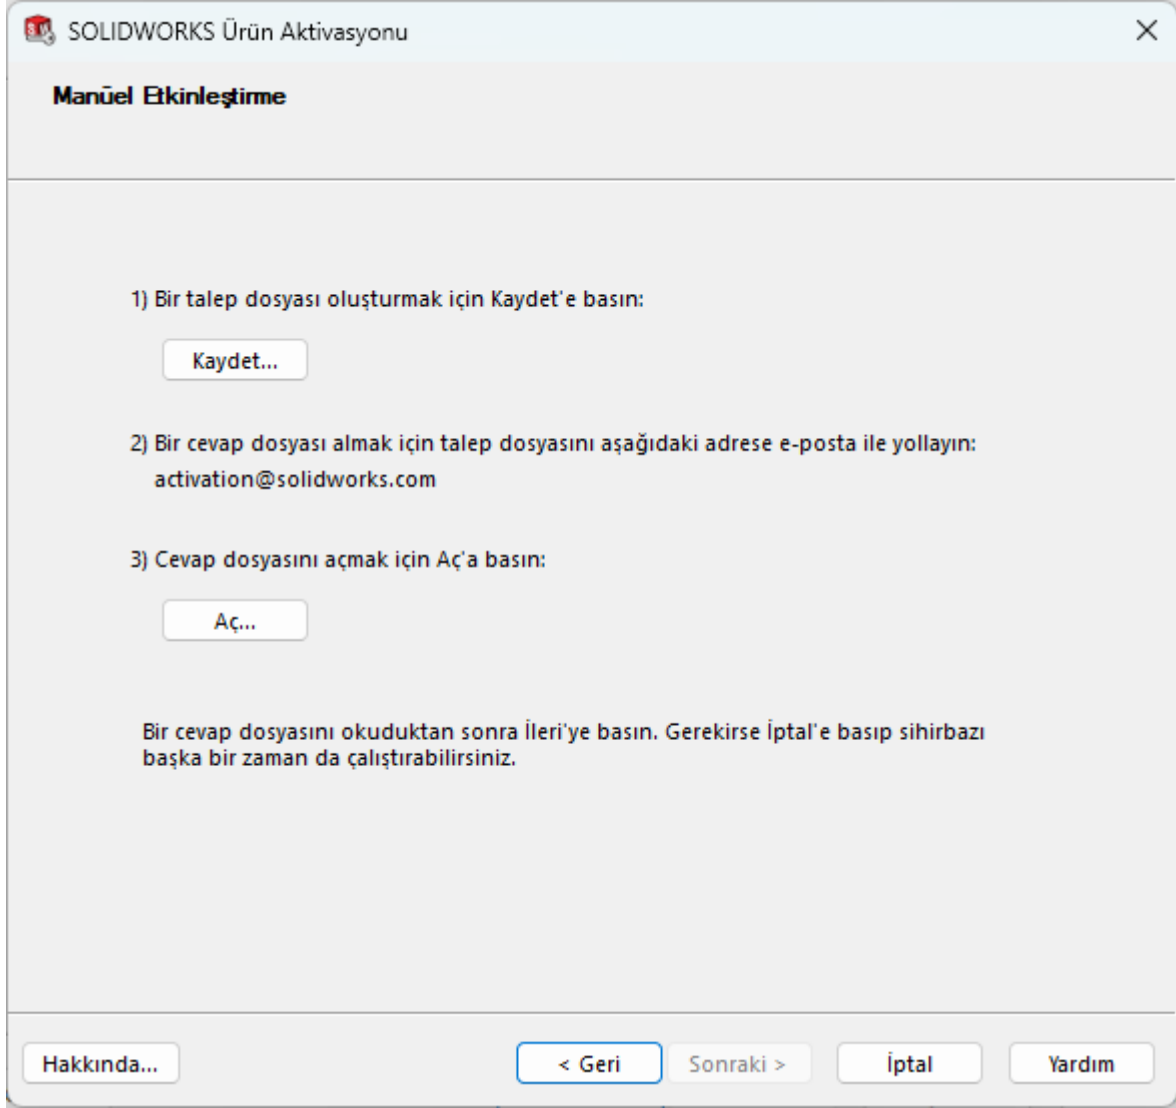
SOLIDWORKS Ürün Aktivasyonu

Manüel Etkinleştirme

1) Bir talep dosyası oluşturmak için Kaydet'e basın:

Kaydet...

2) Bir cevap dosyası almak için talep dosyasını aşağıdaki adrese e-posta ile yollayın:
activation@solidworks.com

3) Cevap dosyasını açmak için Aç'a basın:

Aç...

Bir cevap dosyasını okuduktan sonra İleri'ye basın. Gerekirse İptal'e basıp sihirbazı başka bir zaman da çalıştırabilirsiniz.

Hakkında...

< Geri

Sonraki >

İptal

Yardım